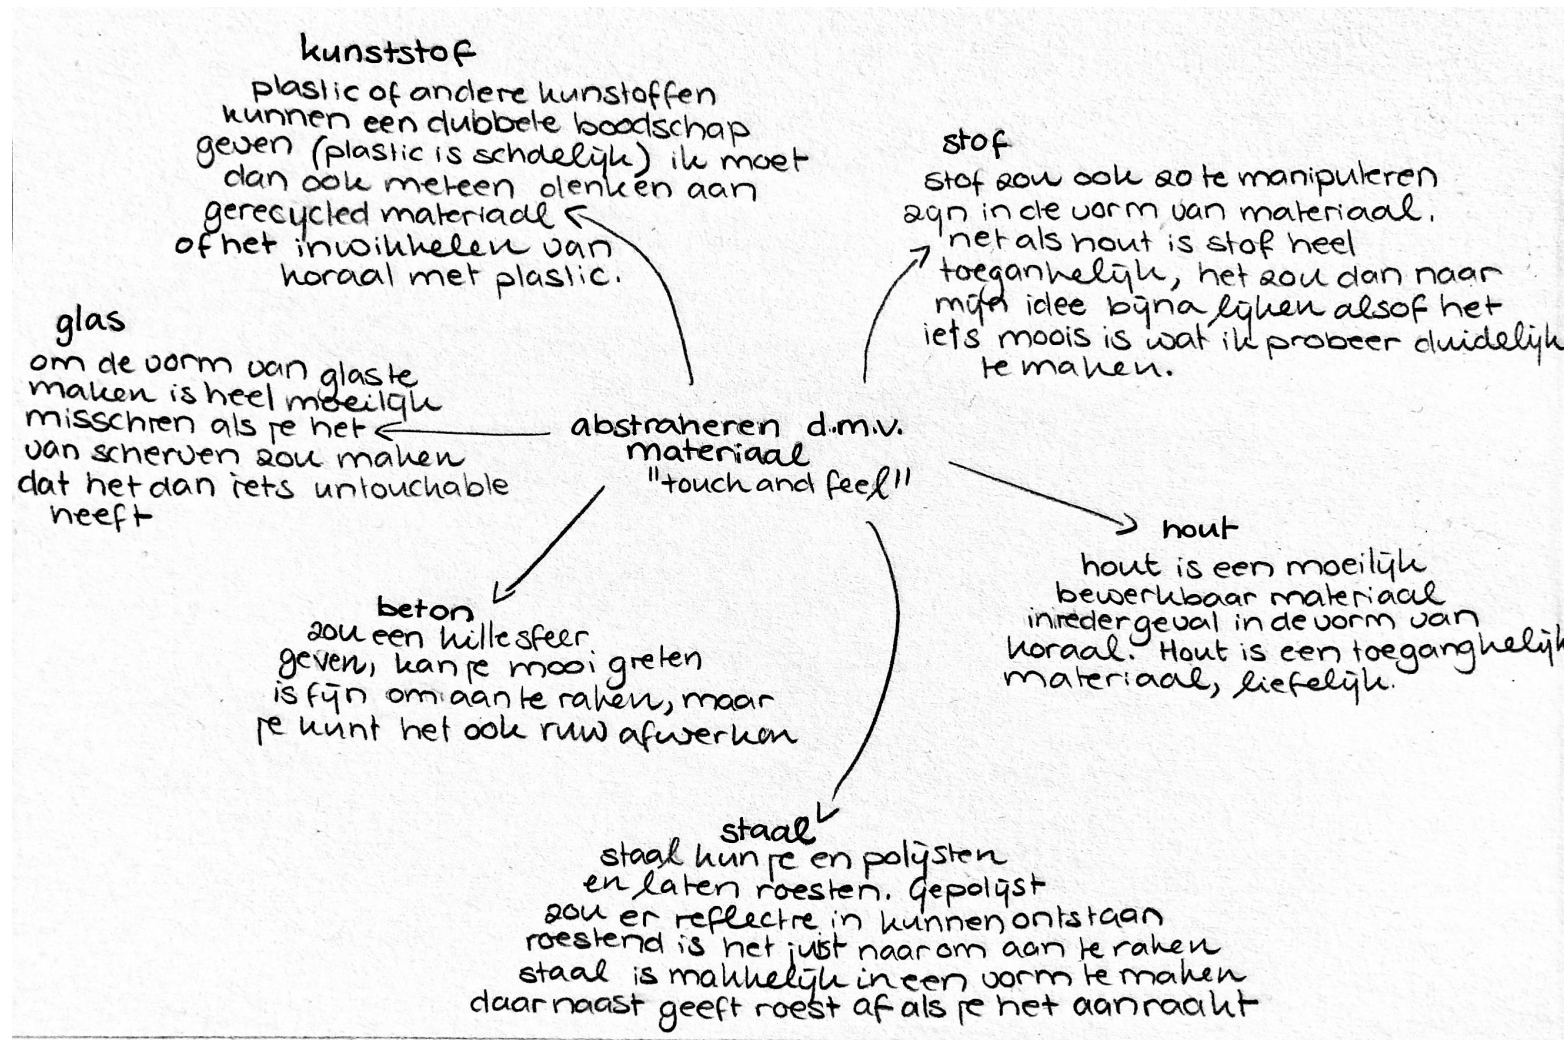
kunststof
plaslic of andere kunstoffen kunnen een dubbele boodschap geven (plastic is schdelijk) ik moet dan ook meteen denken aan gerecycled materiaal of het inwikkelen van koraal met plaslic.

stof
stof zou ook zo te manipuleren zijn in de vorm van materiaal. net als hout is stof heel toeganhelijk, het zou dan naar mijn idee bijna lijken alsof het iets moois is wat ik probeer duidelijk te maken.

glas
om de vorm van glas te maken is heel moeilijk misschien als je het van scherven zou maken dat het dan iets untouchable heeft

abstraheren d.m.v. materiaal "touch and feel"

hout
hout is een moeilijk bewerkbaar materiaal in iedergeval in de vorm van koraal. Hout is een toeganghelijk materiaal, liefelijk.

beton
zou een killesfeer geven, kan je mooi gieten is fijn om aan te raken, maar je kunt het ook ruw afwerken

staal
staal kun je en polijsten en laten roesten. Gepolijst zou er reflectie in kunnen ontstaan roestend is het juist naar om aan te raken staal is makkelijk in een vorm te maken daarnaast geeft roest af als je het aanraakt